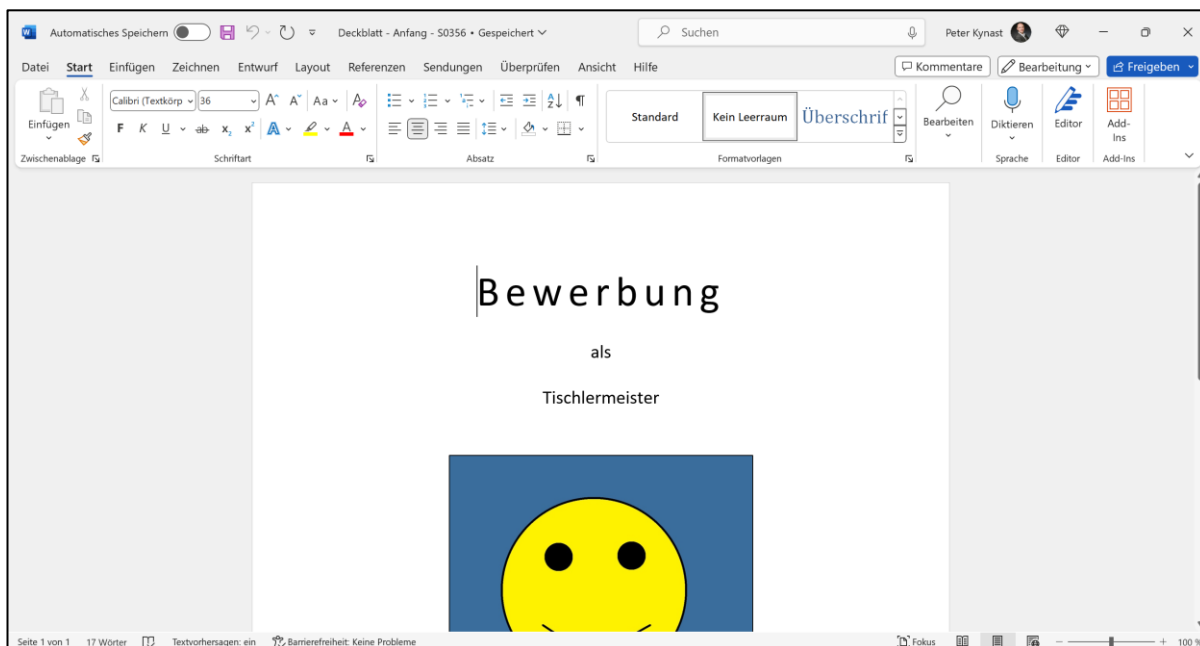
Automatisches Speichern Deckblatt - Anfang - S0356 • Gespeichert Suchen Peter Kynast

Datei Start Einfügen Zeichnen Entwurf Layout Referenzen Sendungen Überprüfen Ansicht Hilfe Kommentare Bearbeitung Freigeben

Einfügen Calibri (Textkörp 36 Aa Standard Kein Leerraum Überschrif Bearbeiten Diktieren Editor Add-Ins

F K U ab $x_2$ $x^2$ A

Zwischenablage Schriftart Absatz Formatvorlagen Sprache Editor Add-Ins

Bewerbung

als

Tischlermeister

Seite 1 von 1 17 Wörter Textvorhersagen: ein Barrierefreiheit: Keine Probleme Fokus 100 %